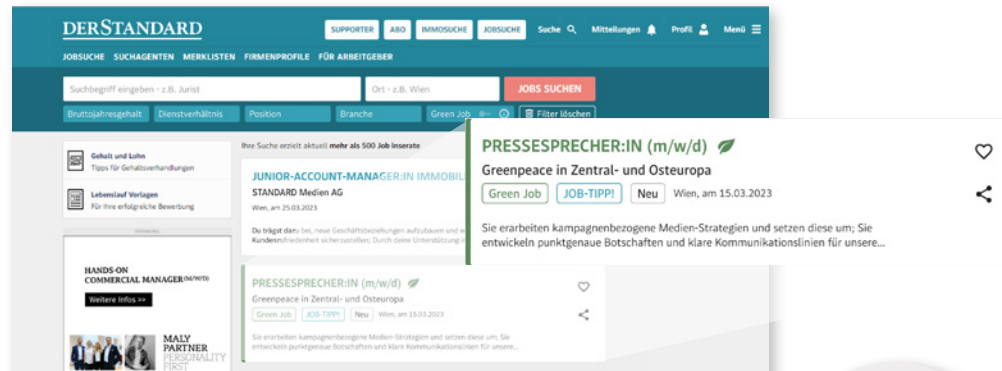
DERSTANDARD

SUPPORTER ABO IMMOSUCHE JOBSUCHE Suche Mitteilungen Profil Menü

JOBSUCHE SUCHAGENTEN MERKLISTEN FIRMENPROFILE FÜR ARBEITGEBER

Suchbegriff eingeben - z.B. Jurist

Ort - z.B. Wien

JOBS SUCHEN

Bruttojahresgehalt Dienstverhältnis Position Branche Green Job Filter löschen

Gehalt und Lohn
Tipps für Gehaltsverhandlungen

Lebenslauf Vorlagen
Für Ihre erfolgreiche Bewerbung

ANZEIGE

HANDS-ON COMMERCIAL MANAGER (M/W/D)

Weitere Infos >>

MALY PARTNER PERSONALITY FIRST

Ihre Suche erzielt aktuell mehr als 500 Job Inserate

JUNIOR-ACCOUNT-MANAGER:IN IMMOBIL

STANDARD Medien AG

Wien, am 25.03.2023

Du trägst dazu bei, neue Geschäftsbeziehungen aufzubauen und Kundenzufriedenheit sicherzustellen; Durch deine Unterstützung i

PRESSESPRECHER:IN (m/w/d)

Greenpeace in Zentral- und Osteuropa

Green Job JOB-TIPP! Neu Wien, am 15.03.2023

Sie erarbeiten kampagnenbezogene Medien-Strategien und setzen diese um; Sie entwickeln punktgenaue Botschaften und klare Kommunikationslinien für unsere...

PRESSESPRECHER:IN (m/w/d)

Greenpeace in Zentral- und Osteuropa

Green Job JOB-TIPP! Neu Wien, am 15.03.2023

Sie erarbeiten kampagnenbezogene Medien-Strategien und setzen diese um; Sie entwickeln punktgenaue Botschaften und klare Kommunikationslinien für unsere...